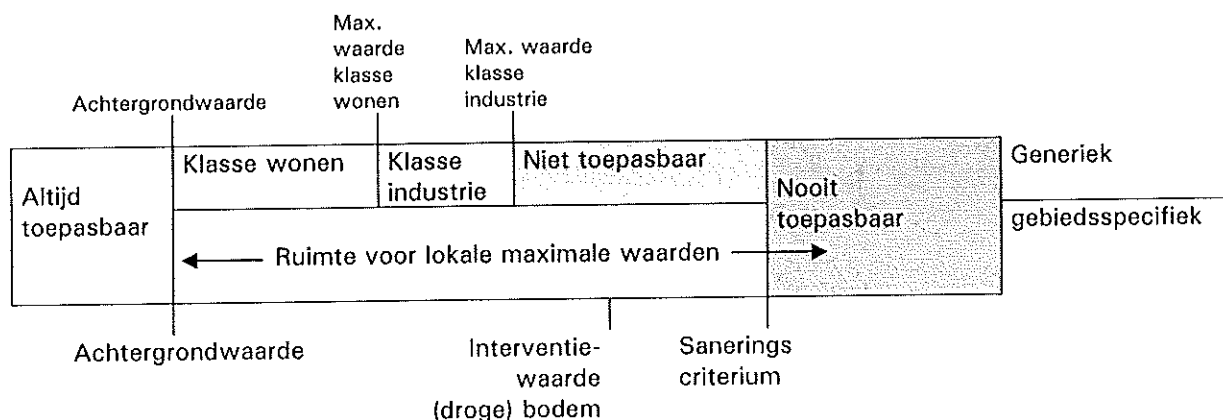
Max. waarde klasse wonen

Max. waarde klasse industrie

Achtergrondwaarde

Altijd toepasbaar

Klasse wonen

Klasse industrie

Niet toepasbaar

Nooit toepasbaar

Generiek

gebiedsspecifiek

Ruimte voor lokale maximale waarden

Achtergrondwaarde

Interventiewaarde (droge) bodem

Sanerings criterium